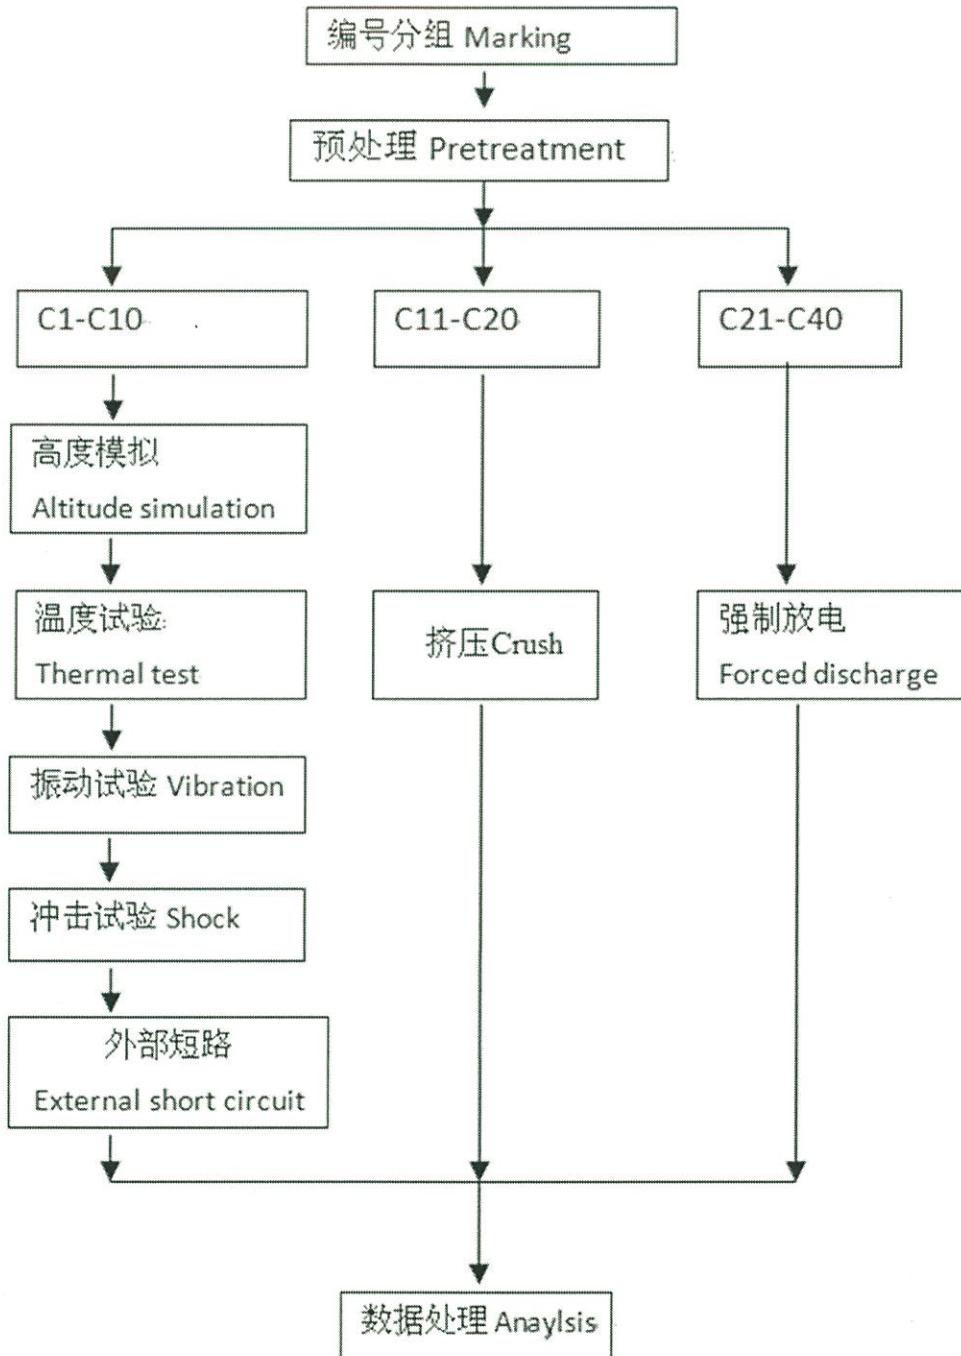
编号分组 Marking

预处理 Pretreatment

C1-C10

C11-C20

C21-C40

高度模拟 Altitude simulation

温度试验 Thermal test

振动试验 Vibration

冲击试验 Shock

外部短路 External short circuit

挤压Crush

强制放电 Forced discharge

数据处理 Anaylsis